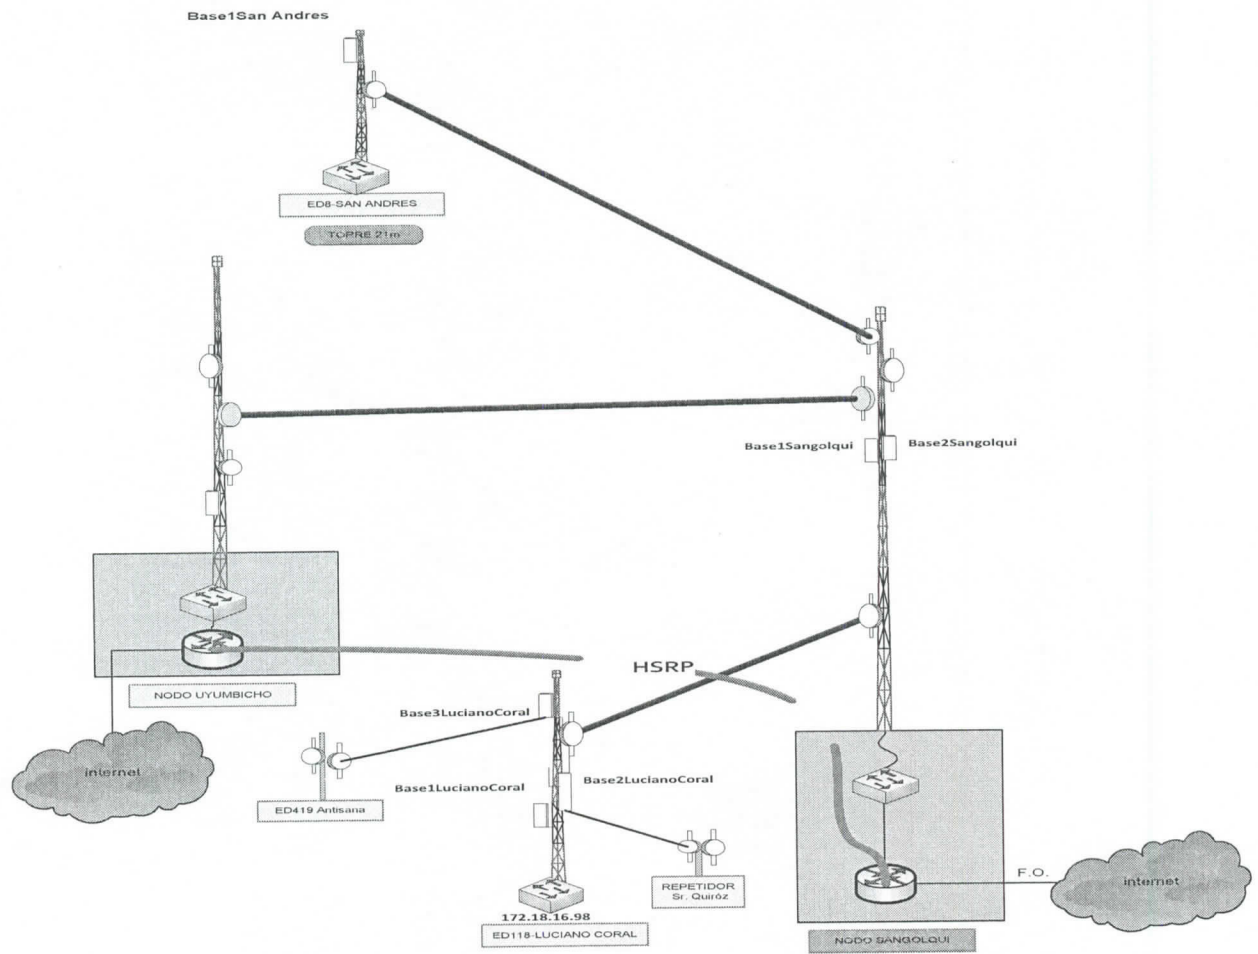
Base1San Andres

ED8-SAN ANDRES

TORRE 21m

Base1Sangolqui

Base2Sangolqui

NODO UYUMBICHO

HSRP

Base3LucianoCoral

internet

Base1LucianoCoral

Base2LucianoCoral

ED419 Antisana

REPETIDOR
Sr. Quiróz

172.18.16.98

ED118-LUCIANO CORAL

F.O.

internet

NODO SANGOLQUI